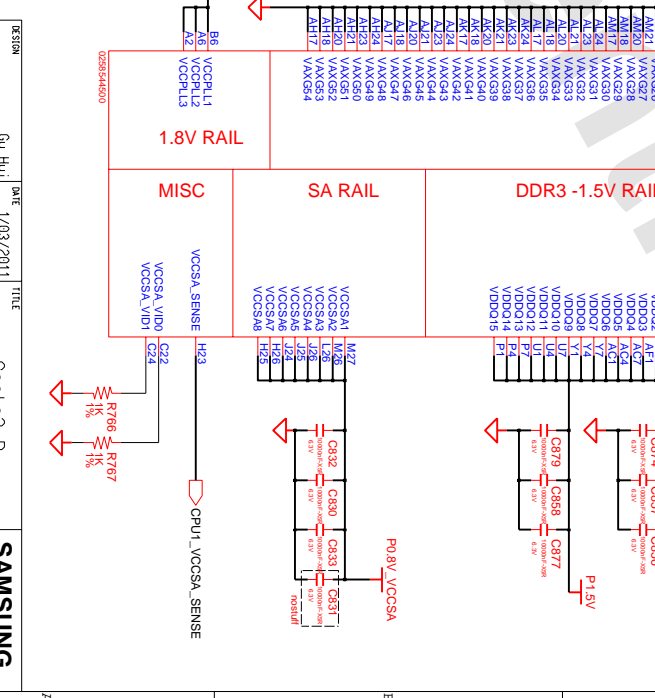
DESIGN
Gu Hui
DATE
1/03/2011
TITLE
SAMSUNG

B6 A6 A2
VCCPLL1
VCCPLL2
VCCPLL3
1.8V RAIL
0258544500

AH17 AH18 AH20 AH21 AH23 AH24 AJ17 AJ18 AJ20 AJ21 AJ23 AJ24 AK17 AK18 AK20 AK21 AK23 AK24 AL17 AL18 AL20 AL21 AL23 AL24 AM17 AM18 AM20
VAXG54 VAXG53 VAXG52 VAXG51 VAXG50 VAXG49 VAXG48 VAXG47 VAXG46 VAXG45 VAXG44 VAXG43 VAXG42 VAXG41 VAXG40 VAXG39 VAXG38 VAXG37 VAXG36 VAXG35 VAXG34 VAXG33 VAXG32 VAXG31 VAXG30 VAXG29 VAXG28 VAXG27

MISC
SA RAIL
DDR3 -1.5V RAIL

VCCSA_VID0
VCCSA_VID1
VCCSA_SENSE
C22
C24
H23

VCCSA1 VCCSA2 VCCSA3 VCCSA4 VCCSA5 VCCSA6 VCCSA7 VCCSA8
M27 M26 L26 J26 J25 J24 H26 H25

VDDQ15 VDDQ14 VDDQ13 VDDQ12 VDDQ11 VDDQ10 VDDQ9 VDDQ8 VDDQ7 VDDQ6 VDDQ5 VDDQ4 VDDQ3
P1 P4 P7 R1 U1 U4 U7 Y1 Y4 Y7 AC1 AC4 AC7 AF1

R766
1K
1%
R767
1K
1%

CPU1_VCCSA_SENSE

C832
C830
C833
C831
nostuff
6.3V
P0.8V_VCCSA

C879
C858
C877
6.3V
P1.5V